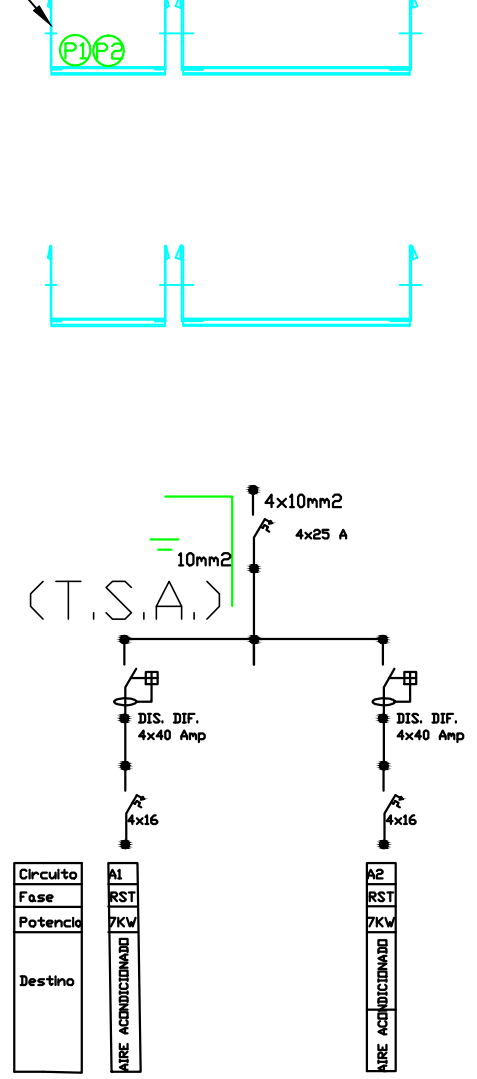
P1 P2

4x10mm2

4x25 A

10mm2

(T.S.A.)

DIS. DIF.
4x40 Amp

DIS. DIF.
4x40 Amp

4x16

4x16

| Circuito | A1 | A2 |
|---|---|---|
| Fase | RST | RST |
| Potencia | 7KW | 7KW |
| Destino | AIRE ACONDICIONADO | AIRE ACONDICIONADO |